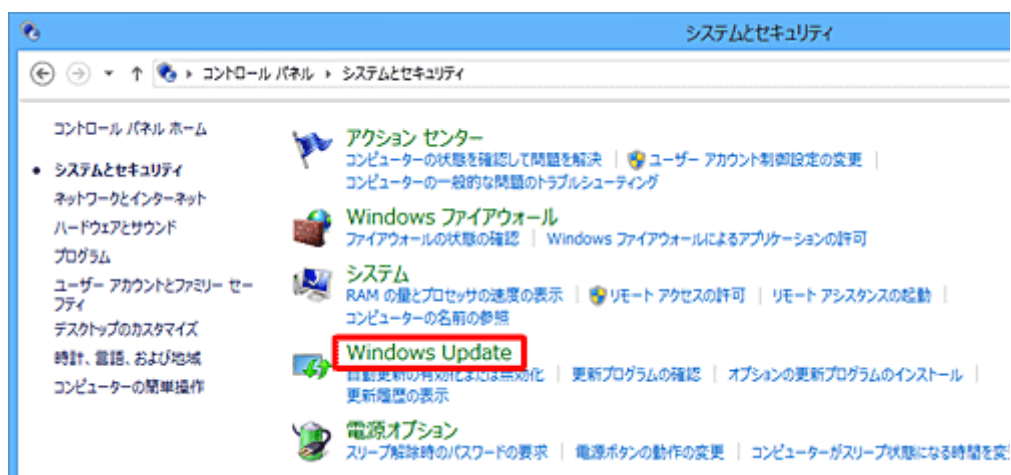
システムとセキュリティ

コントロール パネル › システムとセキュリティ

コントロール パネル ホーム

• システムとセキュリティ

ネットワークとインターネット

ハードウェアとサウンド

プログラム

ユーザー アカウントとファミリー セーフティ

デスクトップのカスタマイズ

時計、言語、および地域

コンピューターの簡単操作

アクション センター

コンピューターの状態を確認して問題を解決 | ユーザー アカウント制御設定の変更 | コンピューターの一般的な問題のトラブルシューティング

Windows ファイアウォール

ファイアウォールの状態の確認 | Windows ファイアウォールによるアプリケーションの許可

システム

RAM の量とプロセッサの速度の表示 | リモート アクセスの許可 | リモート アシスタンスの起動 | コンピューターの名前の参照

Windows Update

自動更新の有効化または無効化 | 更新プログラムの確認 | オプションの更新プログラムのインストール | 更新履歴の表示

電源オプション

スリープ解除時のパスワードの要求 | 電源ボタンの動作の変更 | コンピューターがスリープ状態になる時間を変